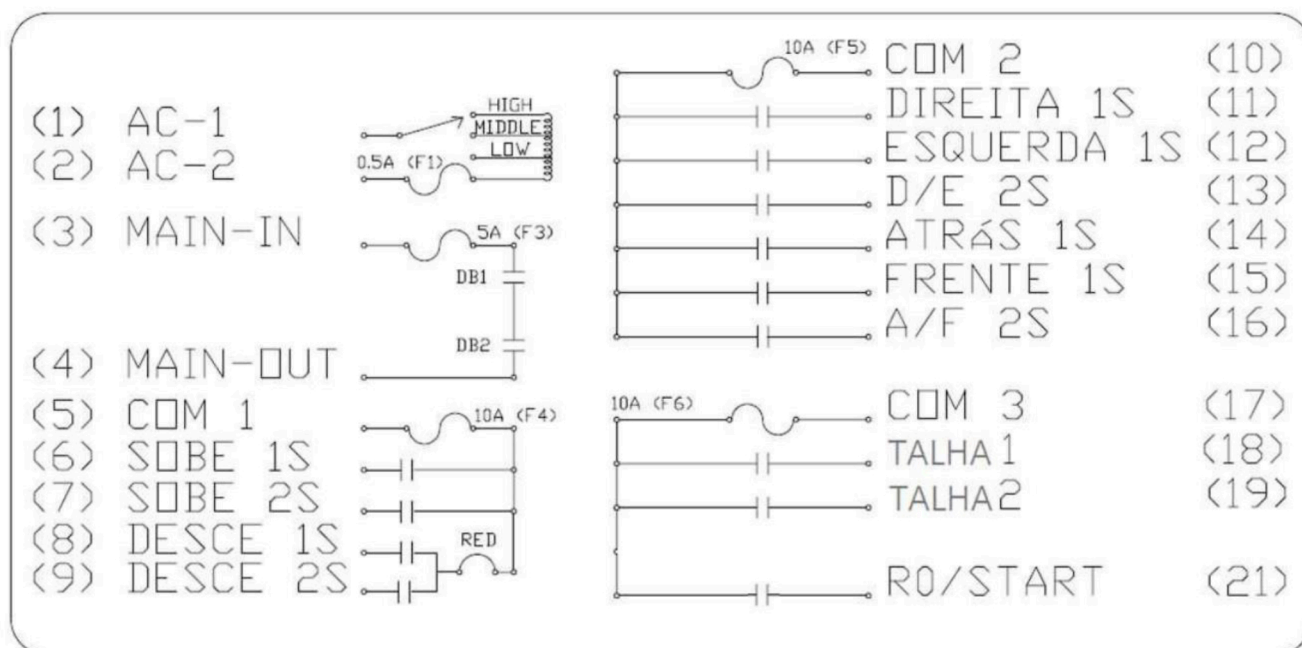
(1) AC-1
(2) AC-2
(3) MAIN-IN
(4) MAIN-OUT
(5) COM 1
(6) SOBE 1S
(7) SOBE 2S
(8) DESCE 1S
(9) DESCE 2S

HIGH
MIDDLE
LOW
0.5A (F1)
5A (F3)
DB1
DB2
10A (F4)
RED

10A (F5)
COM 2 (10)
DIREITA 1S (11)
ESQUERDA 1S (12)
D/E 2S (13)
ATRÁS 1S (14)
FRENTE 1S (15)
A/F 2S (16)

10A (F6)
COM 3 (17)
TALHA 1 (18)
TALHA 2 (19)
RO/START (21)